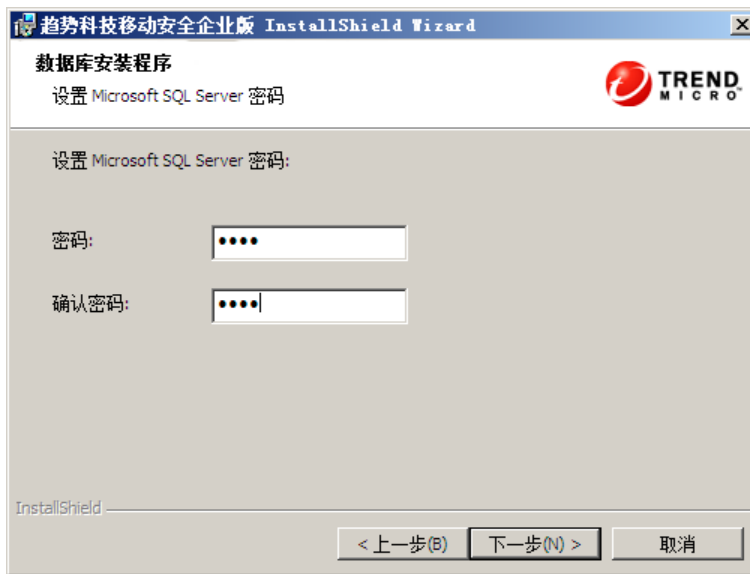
趋势科技移动安全企业版 InstallShield Wizard

数据库安装程序

设置 Microsoft SQL Server 密码

TREND MICRO

设置 Microsoft SQL Server 密码:

密码: ••••

确认密码: ••••

InstallShield

< 上一步(B)

下一步(N) >

取消